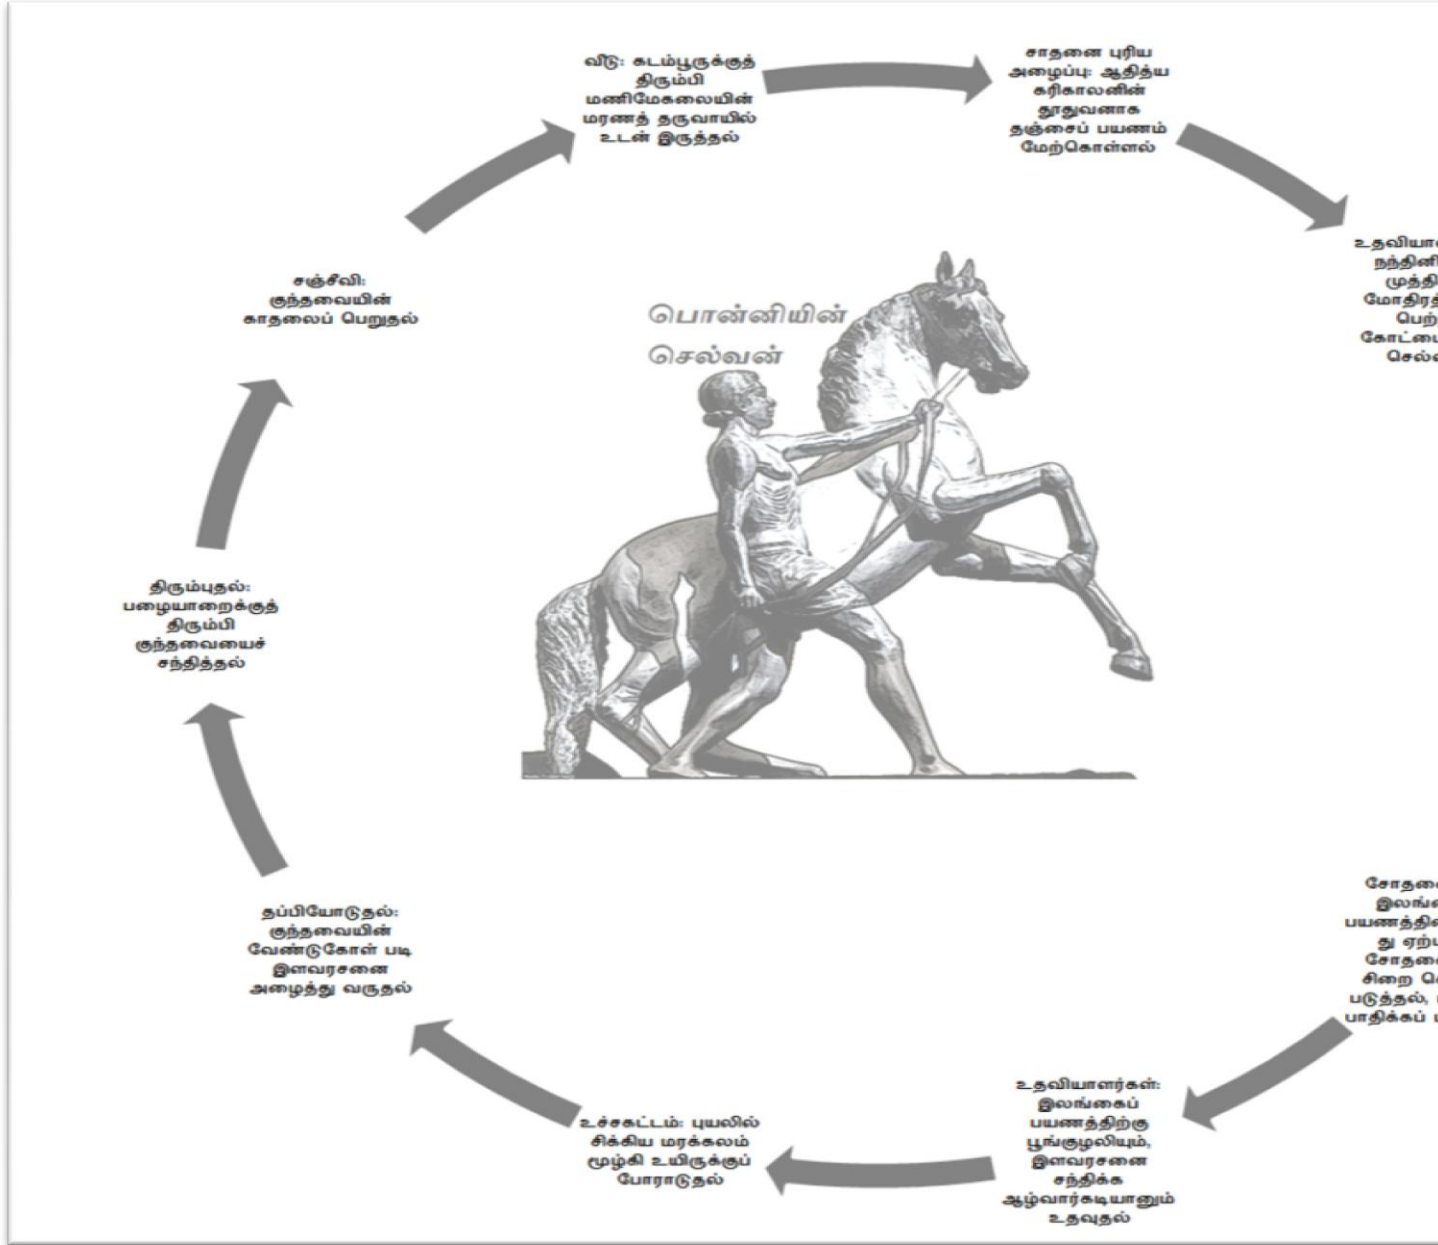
வீடு: கடம்பூருக்குத் திரும்பி மணிமேகலையின் மரணத் தருவாயில் உடன் இருத்தல்

சாதனை புரிய அழைப்பு: ஆதித்ய கரிகாலனின் தூதுவனாக தஞ்சைப் பயணம் மேற்கொள்ளல்

உதவியா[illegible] நந்தினி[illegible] முத்தி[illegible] மோதிர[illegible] பெற்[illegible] கோட்டை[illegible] செல்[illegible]

பொன்னியின் செல்வன்

சஞ்சீவி: குந்தவையின் காதலைப் பெறுதல்

திரும்புதல்: பழையாறைக்குத் திரும்பி குந்தவையைச் சந்தித்தல்

தப்பியோடுதல்: குந்தவையின் வேண்டுகோள் படி இளவரசனை அழைத்து வருதல்

சோதனை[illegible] இலங்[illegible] பயணத்தி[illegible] து ஏற்ப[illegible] சோதனை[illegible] சிறை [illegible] படுத்தல், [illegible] பாதிக்கப் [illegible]

உதவியாளர்கள்: இலங்கைப் பயணத்திற்கு பூங்குழலியும், இளவரசனை சந்திக்க ஆழ்வார்கடியானும் உதவுதல்

உச்சகட்டம்: புயலில் சிக்கிய மரக்கலம் மூழ்கி உயிருக்குப் போராடுதல்